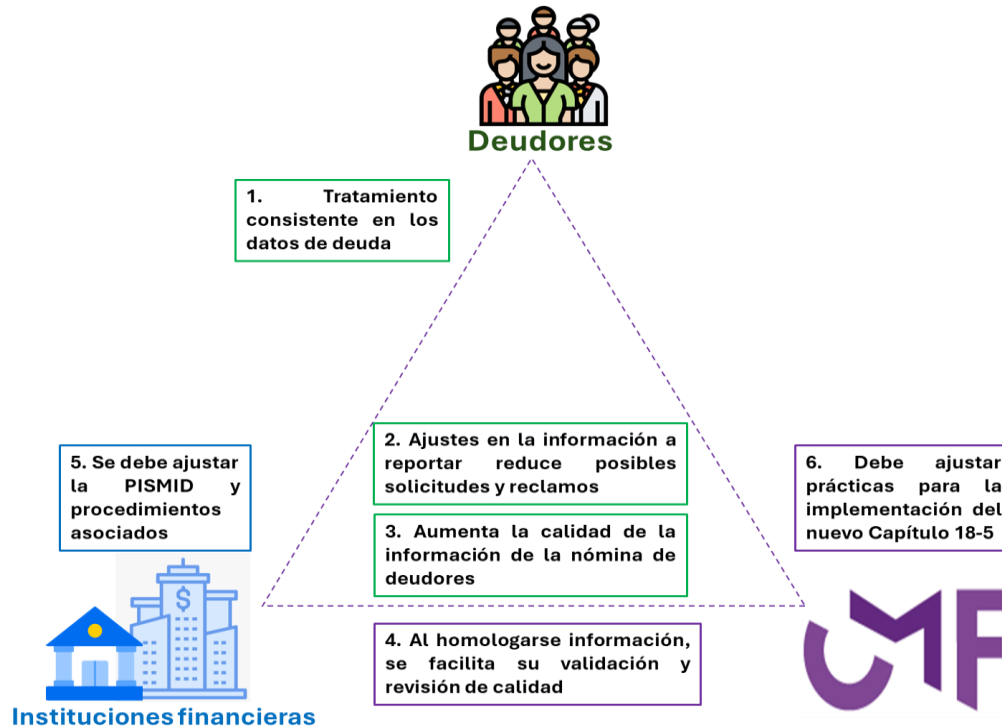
Deudores

1. Tratamiento consistente en los datos de deuda

2. Ajustes en la información a reportar reduce posibles solicitudes y reclamos

3. Aumenta la calidad de la información de la nómina de deudores

5. Se debe ajustar la PISMID y procedimientos asociados

6. Debe ajustar prácticas para la implementación del nuevo Capítulo 18-5

$

4. Al homologarse información, se facilita su validación y revisión de calidad

Instituciones financieras